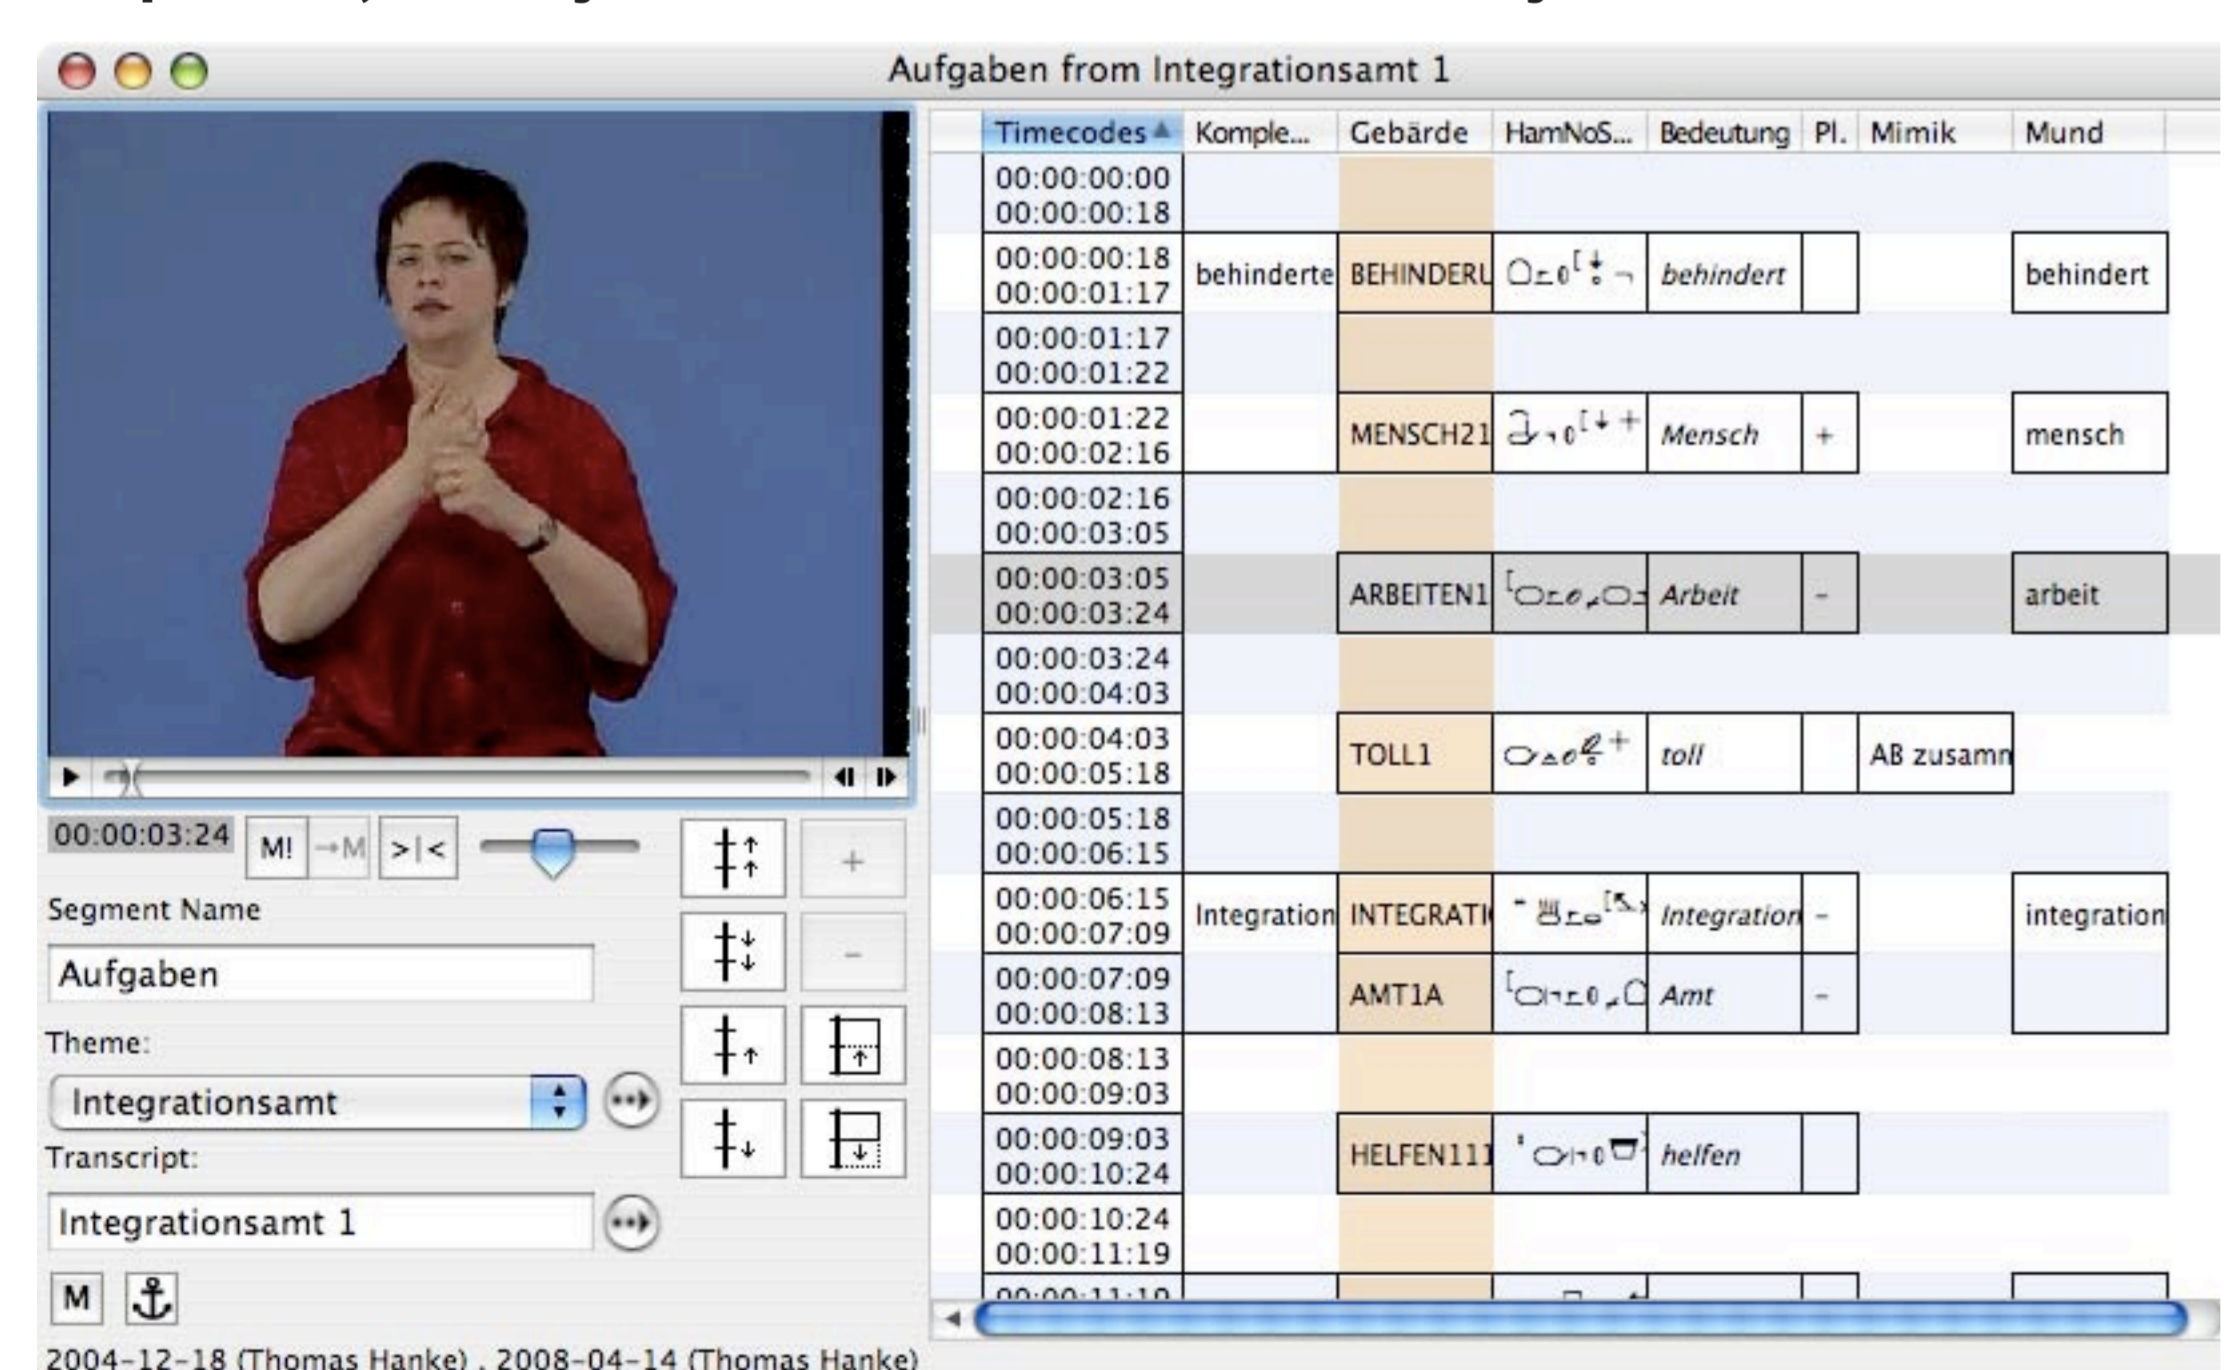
Aufgaben from Integrationsamt 1

| Timecodes | Komple... | Gebärde | HamNoS... | Bedeutung | Pl. | Mimik | Mund |
|---|---|---|---|---|---|---|---|
| 00:00:00:00 00:00:00:18 | | | | | | | |
| 00:00:00:18 00:00:01:17 | behinderte | BEHINDERU | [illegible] | behindert | | | behindert |
| 00:00:01:17 00:00:01:22 | | | | | | | |
| 00:00:01:22 00:00:02:16 | | MENSCH21 | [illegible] | Mensch | + | | mensch |
| 00:00:02:16 00:00:03:05 | | | | | | | |
| 00:00:03:05 00:00:03:24 | | ARBEITEN1 | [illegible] | Arbeit | - | | arbeit |
| 00:00:03:24 00:00:04:03 | | | | | | | |
| 00:00:04:03 00:00:05:18 | | TOLL1 | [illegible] | toll | | AB zusamn | |
| 00:00:05:18 00:00:06:15 | | | | | | | |
| 00:00:06:15 00:00:07:09 | Integration | INTEGRATI | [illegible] | Integration | - | | integration |
| 00:00:07:09 00:00:08:13 | | AMT1A | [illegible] | Amt | - | | |
| 00:00:08:13 00:00:09:03 | | | | | | | |
| 00:00:09:03 00:00:10:24 | | HELFEN111 | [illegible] | helfen | | | |
| 00:00:10:24 00:00:11:19 | | | | | | | |

00:00:03:24 M! →M >|<

+

Segment Name

Aufgaben

-

Theme:

Integrationsamt

Transcript:

Integrationsamt 1

M

2004-12-18 (Thomas Hanke) , 2008-04-14 (Thomas Hanke)